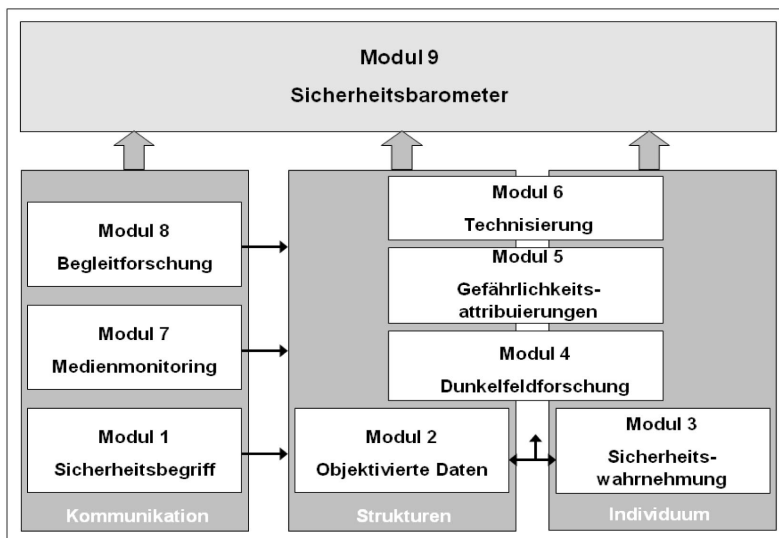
Modul 9
Sicherheitsbarometer

Modul 8
Begleitforschung

Modul 7
Medienmonitoring

Modul 1
Sicherheitsbegriff

Kommunikation

Modul 6
Technisierung

Modul 5
Gefährlichkeitsattribuierungen

Modul 4
Dunkelfeldforschung

Modul 2
Objektivierte Daten

Strukturen

Modul 3
Sicherheitswahrnehmung

Individuum